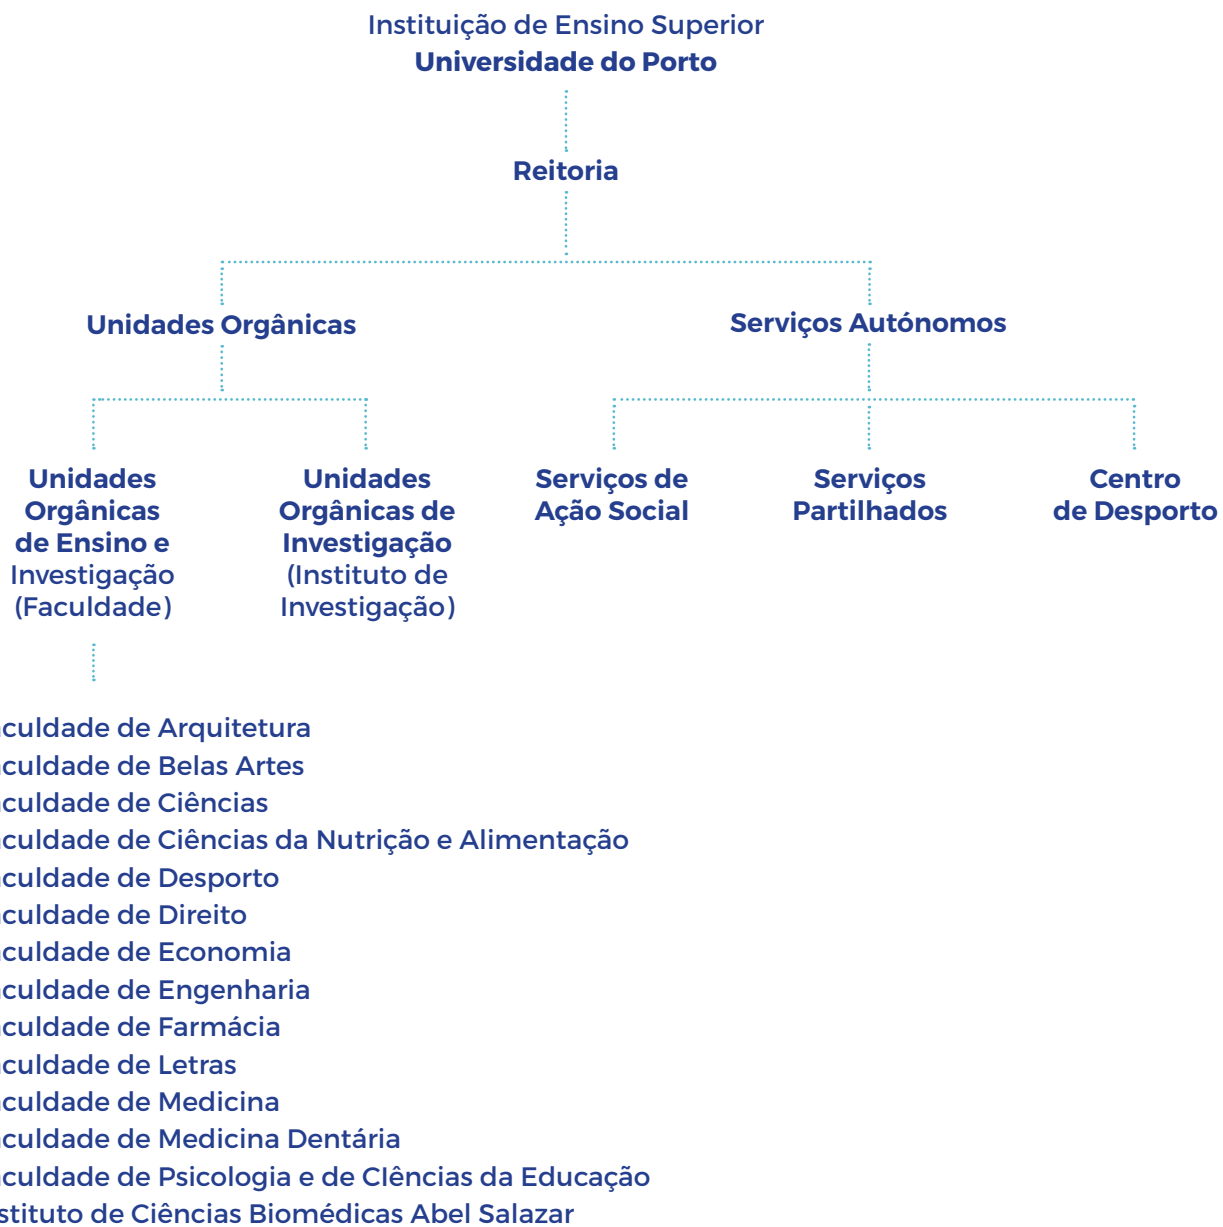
Instituição de Ensino Superior
**Universidade do Porto**

Reitoria

Unidades Orgânicas

Serviços Autónomos

Unidades Orgânicas de Ensino e Investigação (Faculdade)

Unidades Orgânicas de Investigação (Instituto de Investigação)

Serviços de Ação Social

Serviços Partilhados

Centro de Desporto

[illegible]culdade de Arquitetura
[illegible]culdade de Belas Artes
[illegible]culdade de Ciências
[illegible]culdade de Ciências da Nutrição e Alimentação
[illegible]culdade de Desporto
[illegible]culdade de Direito
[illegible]culdade de Economia
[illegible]culdade de Engenharia
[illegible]culdade de Farmácia
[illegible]culdade de Letras
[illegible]culdade de Medicina
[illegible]culdade de Medicina Dentária
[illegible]culdade de Psicologia e de CIências da Educação
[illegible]stituto de Ciências Biomédicas Abel Salazar